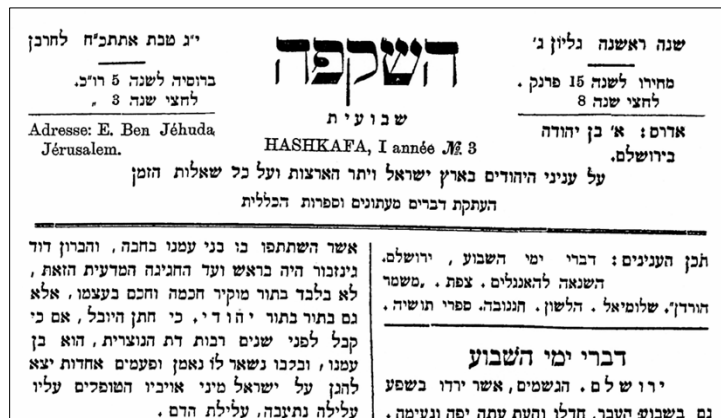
שנה ראשנה גליון ג׳

מחירו לשנה 15 פרנק. לחצי שנה 8

אדרס: א׳ בן יהודה בירושלם.

השקפה

שבועית

HASHKAFA, I année № 3

י״ג טבת אתתכ״ח לחרבן

ברוסיה לשנה 5 רו״ב. לחצי שנה 3.

Adresse: E. Ben Jéhuda Jérusalem.

על עניני היהודים בארץ ישראל ויתר הארצות ועל כל שאלות הזמן

העתקת דברים מעתונים וספרות הכללית

תכן הענינים: דברי ימי השבוע, ירושלם. השנאה להאנגלים. צפת. משמר הורדן. שלומיאל. הלשון. חנוכה. ספרי תושיה.

דברי ימי השבוע

ירושלם. הגשמים, אשר ירדו בשפע גם בשבוע העבר, חדלו והעת עתה יפה ונעימה.

אשר השתתפו בו בני עמנו בחבה, והברון דוד גינזבורג היה בראש ועד החגיגה המדעית הזאת, לא לבלבד בתור מוקיר חכמה וחכם בעצמו, אלא גם בתור בתור יהודי, כי חתן היובל, אם כי קבל לפני שנים רבות דת הנוצרית, הוא בן עמנו, ולכבו נשאר לו נאמן ופעמים אחדות יצא להגן על ישראל מיני אויביו הטופלים עליו עלילה נתעבה, עלילת הדם.